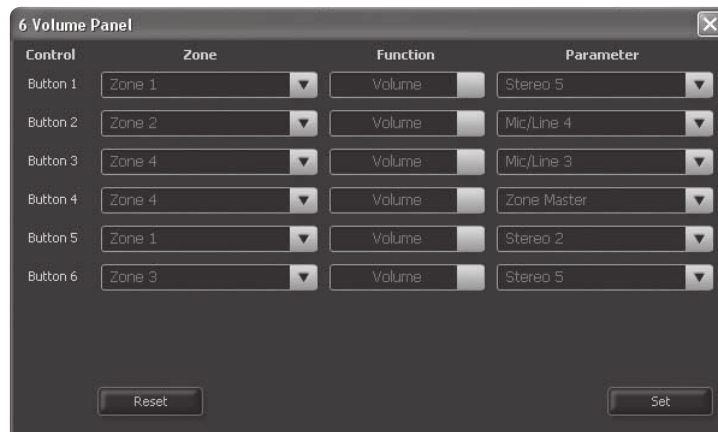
6 Volume Panel

| Control | Zone | Function | Parameter |
|---|---|---|---|
| Button 1 | Zone 1 | Volume | Stereo 5 |
| Button 2 | Zone 2 | Volume | Mic/Line 4 |
| Button 3 | Zone 4 | Volume | Mic/Line 3 |
| Button 4 | Zone 4 | Volume | Zone Master |
| Button 5 | Zone 1 | Volume | Stereo 2 |
| Button 6 | Zone 3 | Volume | Stereo 5 |

Reset

Set